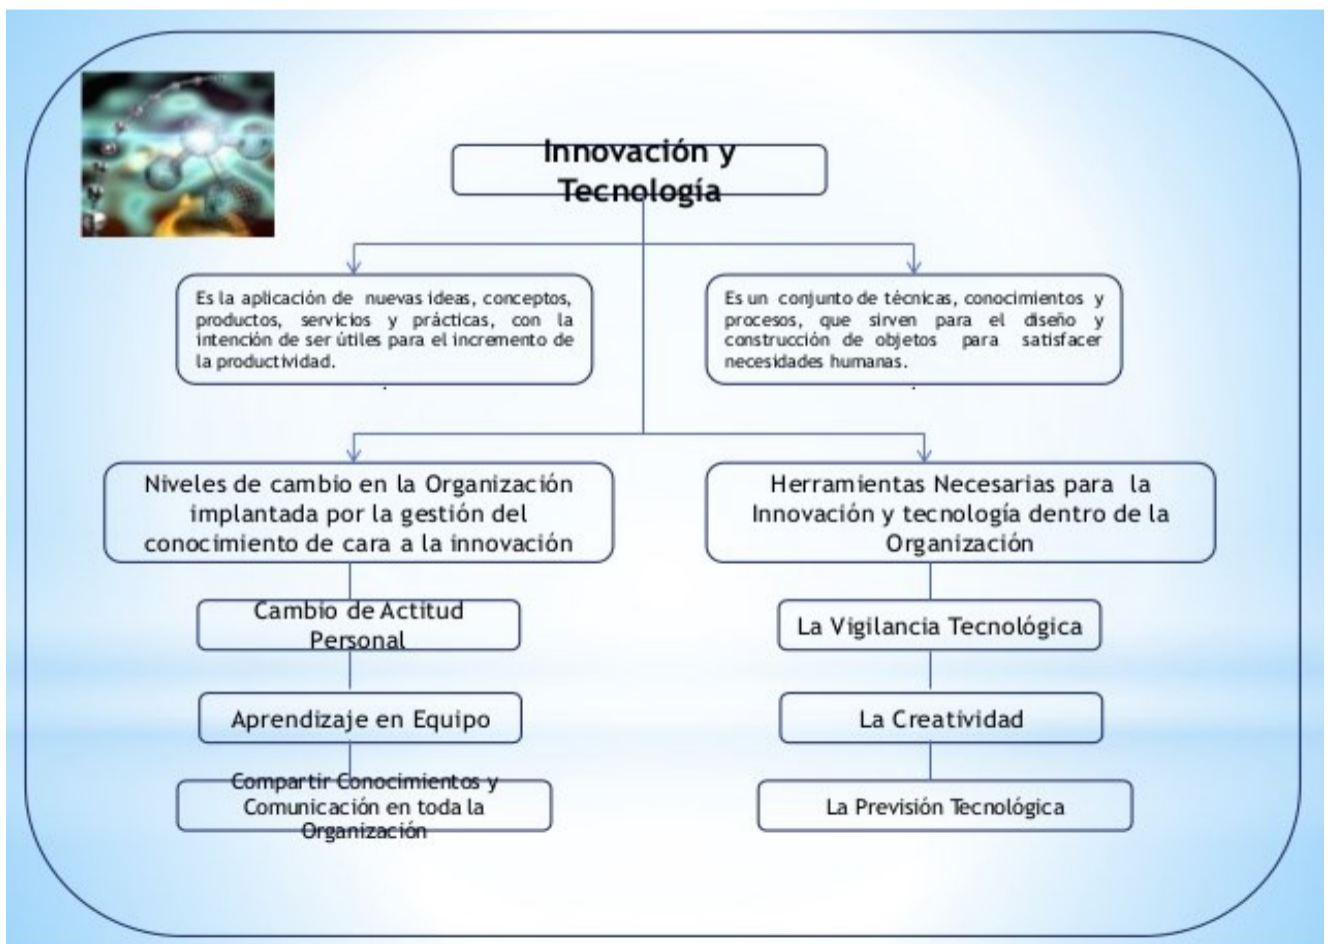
Innovación y Tecnología

Es la aplicación de nuevas ideas, conceptos, productos, servicios y prácticas, con la intención de ser útiles para el incremento de la productividad.

Es un conjunto de técnicas, conocimientos y procesos, que sirven para el diseño y construcción de objetos para satisfacer necesidades humanas.

Niveles de cambio en la Organización implantada por la gestión del conocimiento de cara a la innovación

Cambio de Actitud Personal

Aprendizaje en Equipo

Compartir Conocimientos y Comunicación en toda la Organización

Herramientas Necesarias para la Innovación y tecnología dentro de la Organización

La Vigilancia Tecnológica

La Creatividad

La Previsión Tecnológica